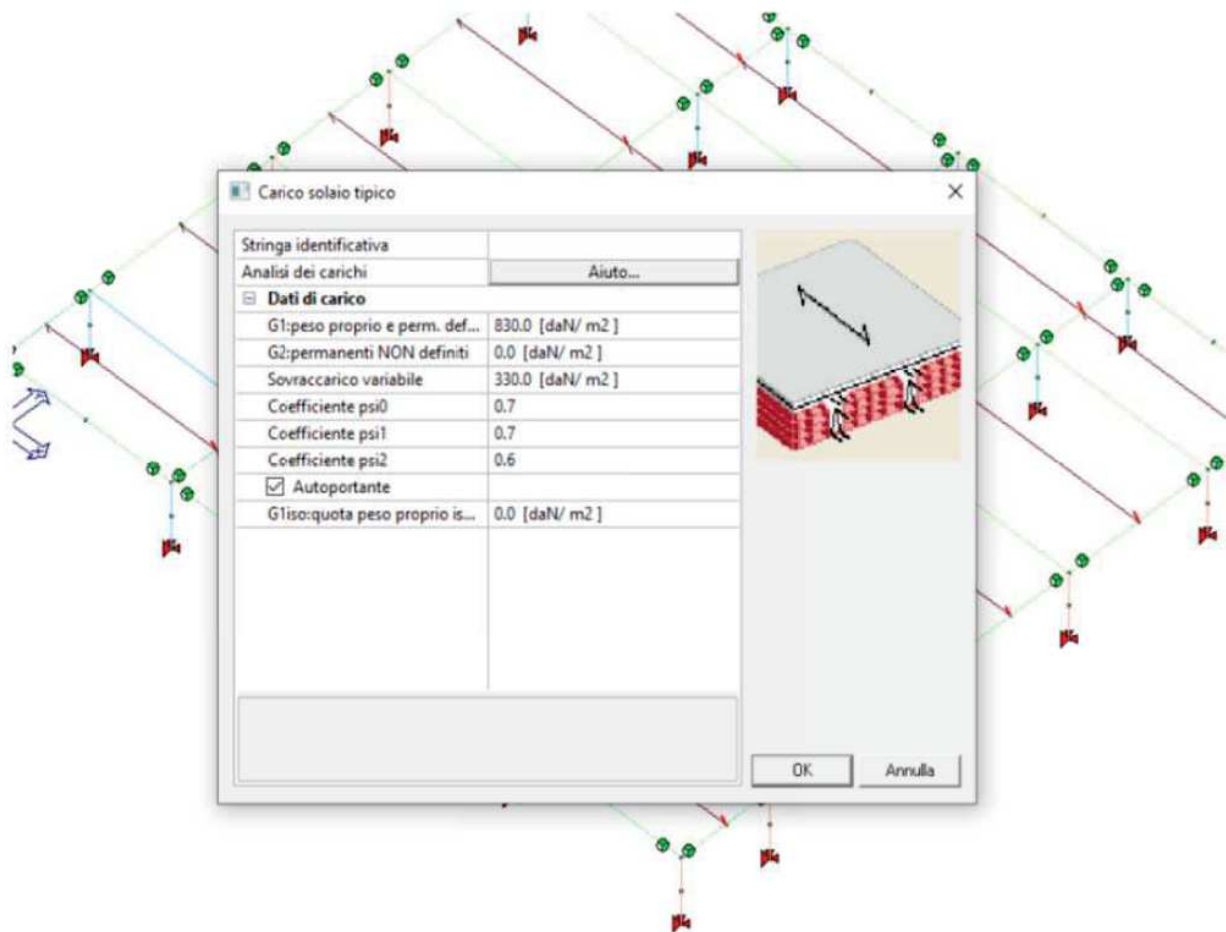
Carico solaio tipico

| Stringa identificativa | |
|---|---|
| Analisi dei carichi | Aiuto... |
| ⊟ Dati di carico | |
| G1:peso proprio e perm. def... | 830.0 [daN/ m2 ] |
| G2:permanenti NON definiti | 0.0 [daN/ m2 ] |
| Sovraccarico variabile | 330.0 [daN/ m2 ] |
| Coefficiente psi0 | 0.7 |
| Coefficiente psi1 | 0.7 |
| Coefficiente psi2 | 0.6 |
| ☑ Autoportante | |
| G1iso:quota peso proprio is... | 0.0 [daN/ m2 ] |

OK

Annulla